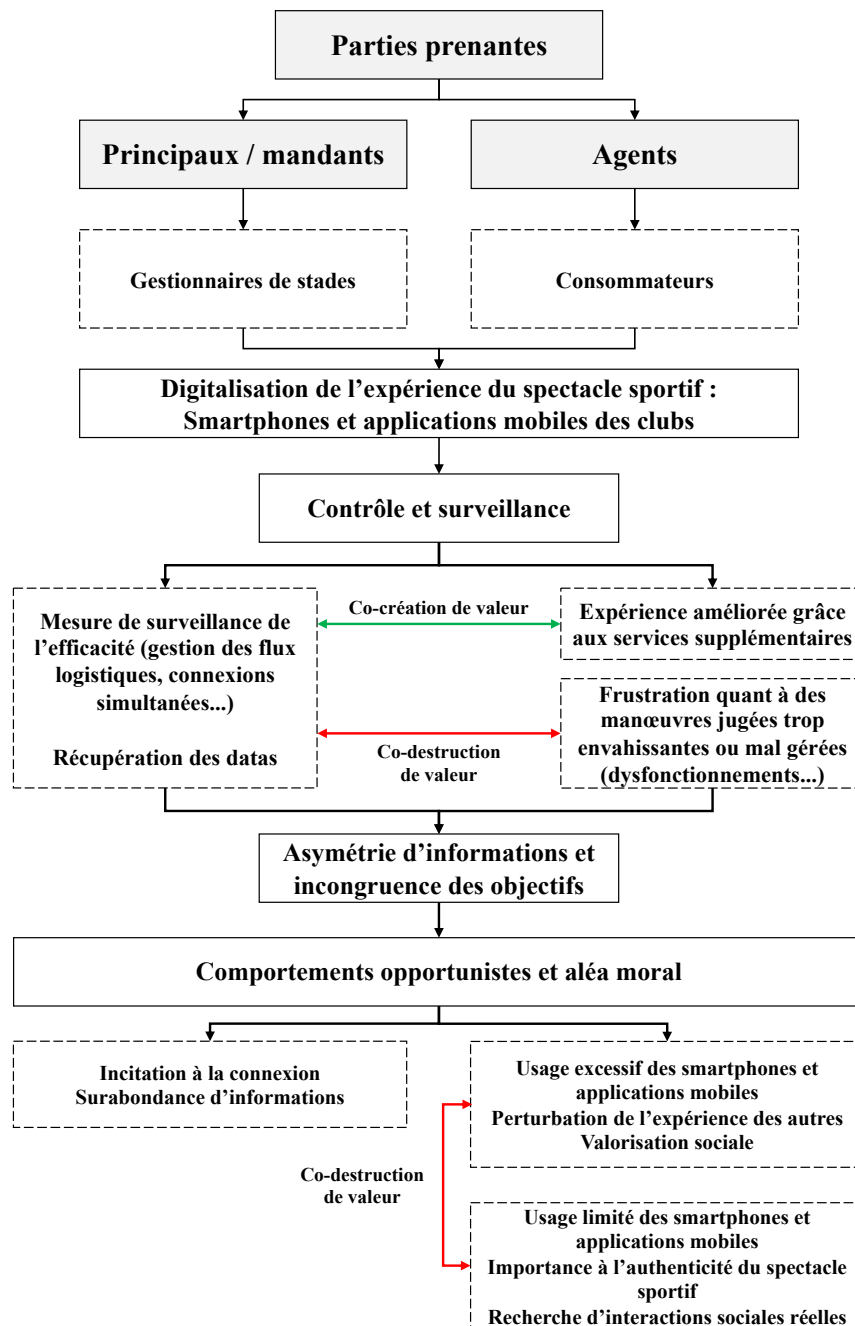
Parties prenantes

Principaux / mandants

Agents

Gestionnaires de stades

Consommateurs

Digitalisation de l'expérience du spectacle sportif : Smartphones et applications mobiles des clubs

Contrôle et surveillance

Mesure de surveillance de l'efficacité (gestion des flux logistiques, connexions simultanées...)

Récupération des datas

Co-création de valeur

Expérience améliorée grâce aux services supplémentaires

Co-destruction de valeur

Frustration quant à des manœuvres jugées trop envahissantes ou mal gérées (dysfonctionnements...)

Asymétrie d'informations et incongruence des objectifs

Comportements opportunistes et aléa moral

Incitation à la connexion
Surabondance d'informations

Usage excessif des smartphones et applications mobiles
Perturbation de l'expérience des autres
Valorisation sociale

Co-destruction de valeur

Usage limité des smartphones et applications mobiles
Importance à l'authenticité du spectacle sportif
Recherche d'interactions sociales réelles